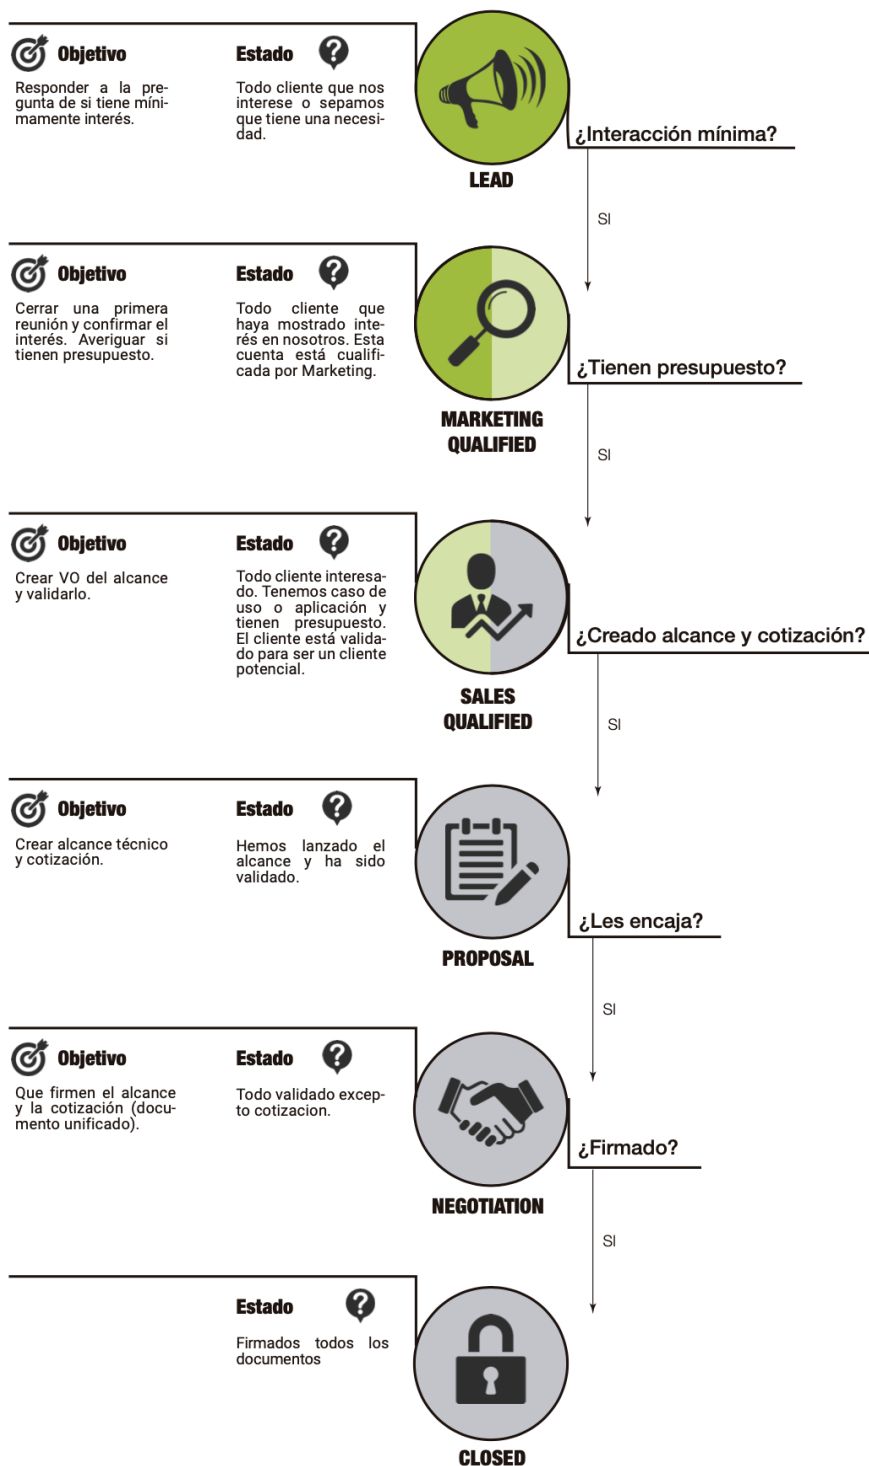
Objetivo

Responder a la pregunta de si tiene mínimamente interés.

Estado

Todo cliente que nos interese o sepamos que tiene una necesidad.

LEAD

¿Interacción mínima?

SI

Objetivo

Cerrar una primera reunión y confirmar el interés. Averiguar si tienen presupuesto.

Estado

Todo cliente que haya mostrado interés en nosotros. Esta cuenta está cualificada por Marketing.

MARKETING QUALIFIED

¿Tienen presupuesto?

SI

Objetivo

Crear VO del alcance y validarlo.

Estado

Todo cliente interesado. Tenemos caso de uso o aplicación y tienen presupuesto. El cliente está validado para ser un cliente potencial.

SALES QUALIFIED

¿Creado alcance y cotización?

SI

Objetivo

Crear alcance técnico y cotización.

Estado

Hemos lanzado el alcance y ha sido validado.

PROPOSAL

¿Les encaja?

SI

Objetivo

Que firmen el alcance y la cotización (documento unificado).

Estado

Todo validado excepto cotizacion.

NEGOTIATION

¿Firmado?

SI

Estado

Firmados todos los documentos

CLOSED